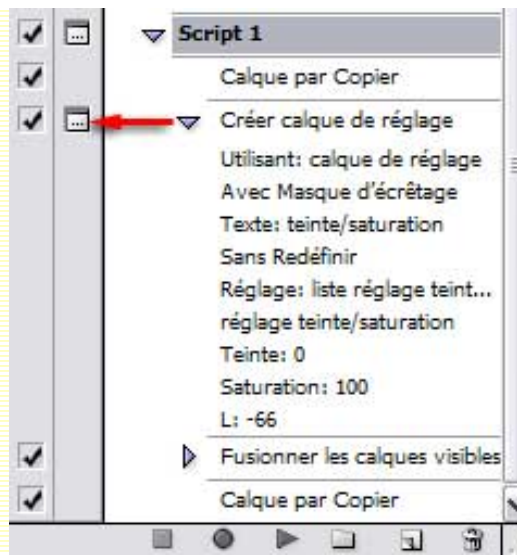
Script 1

Calque par Copier

Créer calque de réglage

Utilisant: calque de réglage

Avec Masque d'écrêtage

Texte: teinte/saturation

Sans Redéfinir

Réglage: liste réglage teint...

réglage teinte/saturation

Teinte: 0

Saturation: 100

L: -66

Fusionner les calques visibles

Calque par Copier